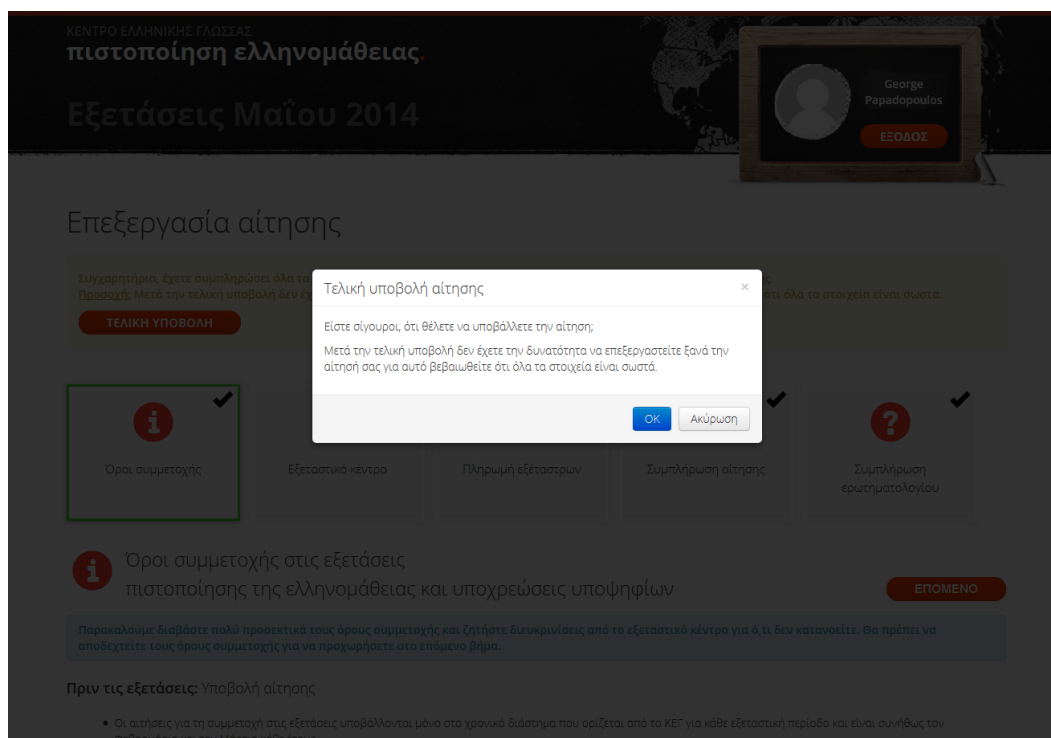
ΚΕΝΤΡΟ ΕΛΛΗΝΙΚΗΣ ΓΛΩΣΣΑΣ
πιστοποίηση ελληνομάθειας.

Εξετάσεις Μαΐου 2014

George Papadopoulos
ΕΞΟΔΟΣ

Επεξεργασία αίτησης

Συγχαρητήρια, έχετε συμπληρώσει όλα τα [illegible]
Προσοχή: Μετά την τελική υποβολή δεν έχ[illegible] ότι όλα τα στοιχεία είναι σωστά.

ΤΕΛΙΚΗ ΥΠΟΒΟΛΗ

Τελική υποβολή αίτησης
×

Είστε σίγουροι, ότι θέλετε να υποβάλλετε την αίτηση;

Μετά την τελική υποβολή δεν έχετε την δυνατότητα να επεξεργαστείτε ξανά την αίτησή σας για αυτό βεβαιωθείτε ότι όλα τα στοιχεία είναι σωστά.

OK
Ακύρωση

Όροι συμμετοχής
Εξεταστικό κέντρο
Πληρωμή εξέταστρων
Συμπλήρωση αίτησης
Συμπλήρωση ερωτηματολογίου

Όροι συμμετοχής στις εξετάσεις πιστοποίησης της ελληνομάθειας και υποχρεώσεις υποψηφίων

ΕΠΟΜΕΝΟ

Παρακαλούμε διαβάστε πολύ προσεκτικά τους όρους συμμετοχής και ζητήστε διευκρινίσεις από το εξεταστικό κέντρο για ό,τι δεν κατανοείτε. Θα πρέπει να αποδεχτείτε τους όρους συμμετοχής για να προχωρήσετε στο επόμενο βήμα.

Πριν τις εξετάσεις: Υποβολή αίτησης

• Οι αιτήσεις για τη συμμετοχή στις εξετάσεις υποβάλλονται μόνο στο χρονικό διάστημα που ορίζεται από το ΚΕΓ για κάθε εξεταστική περίοδο και είναι συνήθως τον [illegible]